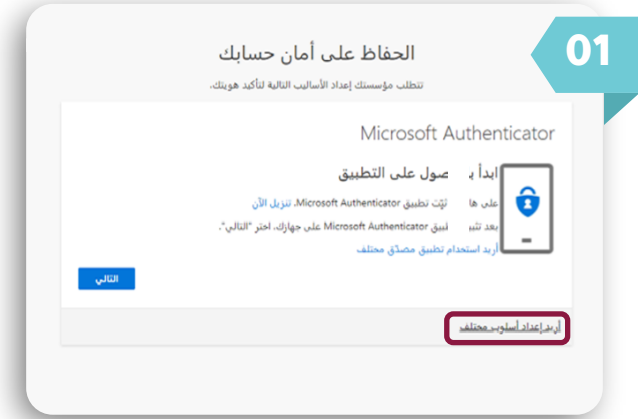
01

الحفاظ على أمان حسابك

تتطلب مؤسستك إعداد الأساليب التالية لتأكيد هويتك.

Microsoft Authenticator

ابدأ بـ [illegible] صول على التطبيق

على ها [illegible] ثبِّت تطبيق Microsoft Authenticator. تنزيل الآن

بعد تثبي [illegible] تطبيق Microsoft Authenticator على جهازك، اختر "التالي".

أريد استخدام تطبيق مصدِّق مختلف

التالي

أريد إعداد أسلوب مختلف